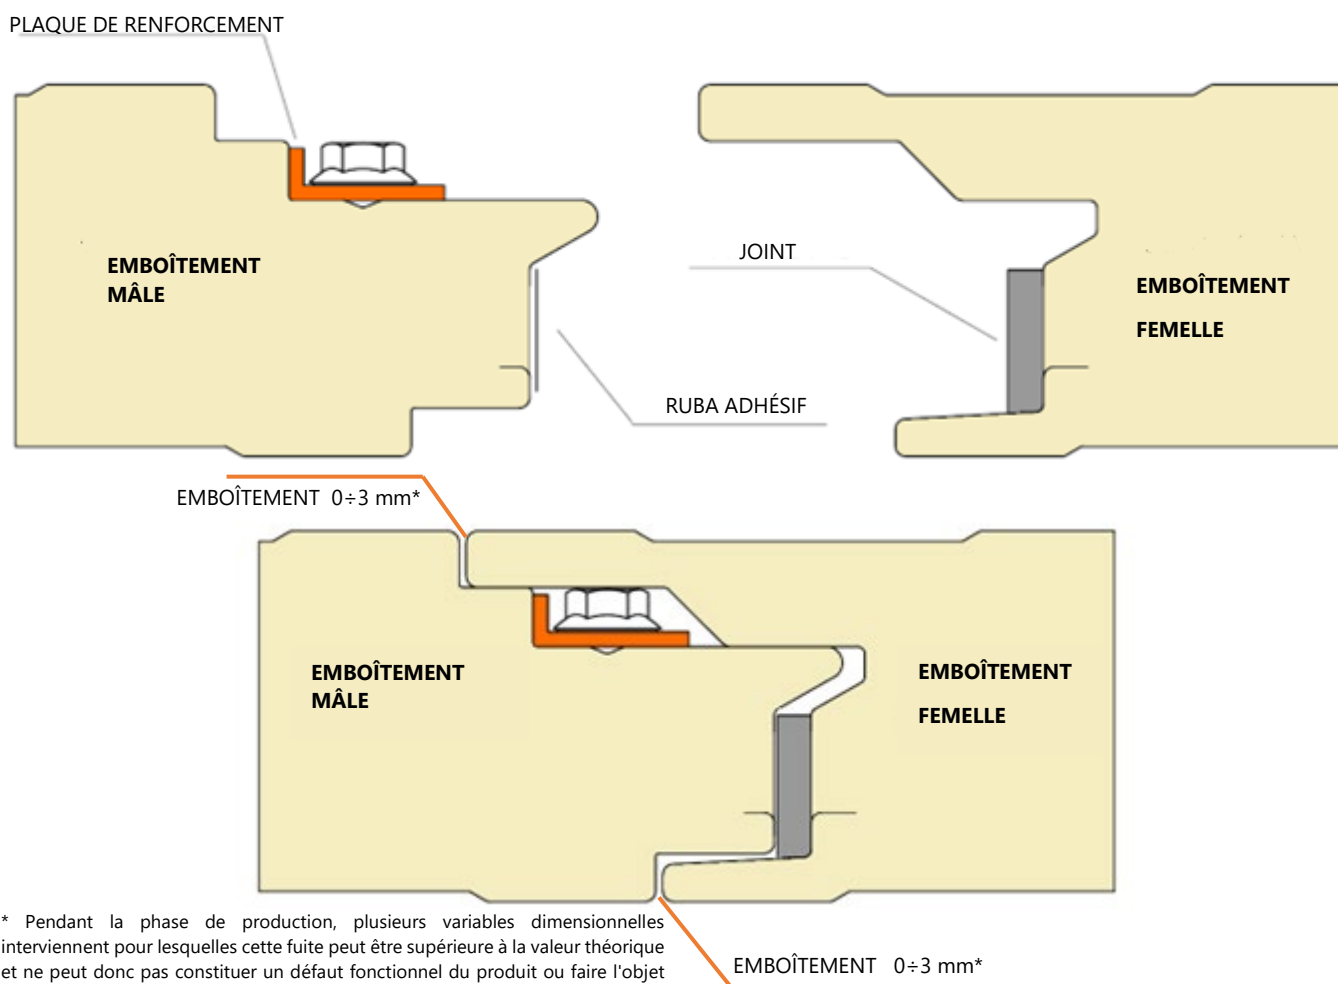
PLAQUE DE RENFORCEMENT

EMBOÎTEMENT MÂLE

JOINT

EMBOÎTEMENT FEMELLE

RUBA ADHÉSIF

EMBOÎTEMENT 0÷3 mm*

EMBOÎTEMENT MÂLE

EMBOÎTEMENT FEMELLE

* Pendant la phase de production, plusieurs variables dimensionnelles interviennent pour lesquelles cette fuite peut être supérieure à la valeur théorique et ne peut donc pas constituer un défaut fonctionnel du produit ou faire l'objet

EMBOÎTEMENT 0÷3 mm*